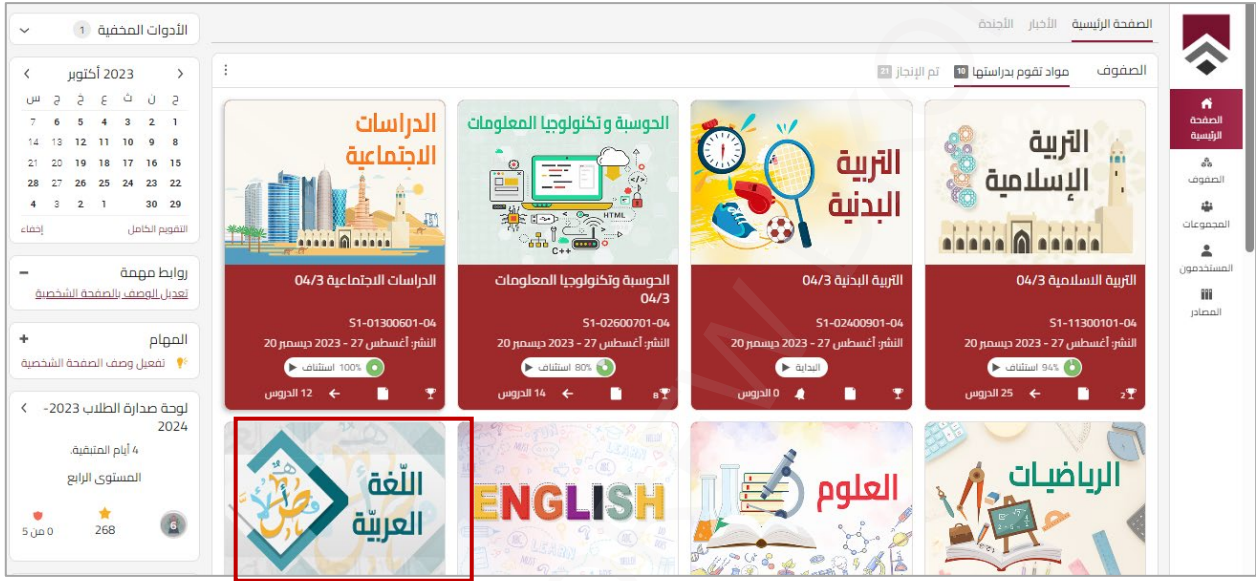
الصفحة الرئيسية
الصفوف
المجموعات
المستخدمون
المصادر

الصفحة الرئيسية الأخبار الأجندة

الصفوف مواد تقوم بدراستها 10 تم الإنجاز 21

التربية الإسلامية
التربية الاسلامية 04/3
S1-11300101-04
النشر: أغسطس 27 - 2023 ديسمبر 20
94% استئناف
25 الدروس
2

التربية البدنية
التربية البدنية 04/3
S1-02400901-04
النشر: أغسطس 27 - 2023 ديسمبر 20
البداية
0 الدروس

الحوسبة وتكنولوجيا المعلومات
HTML
C++
الحوسبة وتكنولوجيا المعلومات 04/3
S1-02600701-04
النشر: أغسطس 27 - 2023 ديسمبر 20
80% استئناف
14 الدروس
8

الدراسات الاجتماعية
الدراسات الاجتماعية 04/3
S1-01300601-04
النشر: أغسطس 27 - 2023 ديسمبر 20
100% استئناف
12 الدروس

الرياضيات
العلوم
ENGLISH
اللّغة العربيّة

الأدوات المخفية 1

2023 أكتوبر
| ح | ن | ث | ع | خ | ج | س |
|---|---|---|---|---|---|---|
| 1 | 2 | 3 | 4 | 5 | 6 | 7 |
| 8 | 9 | 10 | 11 | 12 | 13 | 14 |
| 15 | 16 | 17 | 18 | 19 | 20 | 21 |
| 22 | 23 | 24 | 25 | 26 | 27 | 28 |
| 29 | 30 | | 1 | 2 | 3 | 4 |

التقويم الكامل إخفاء

روابط مهمة
تعديل الوصف بالصفحة الشخصية

المهام
تفعيل وصف الصفحة الشخصية

لوحة صدارة الطلاب 2023-2024
4 أيام المتبقية.
المستوى الرابع
6
268
0 من 5